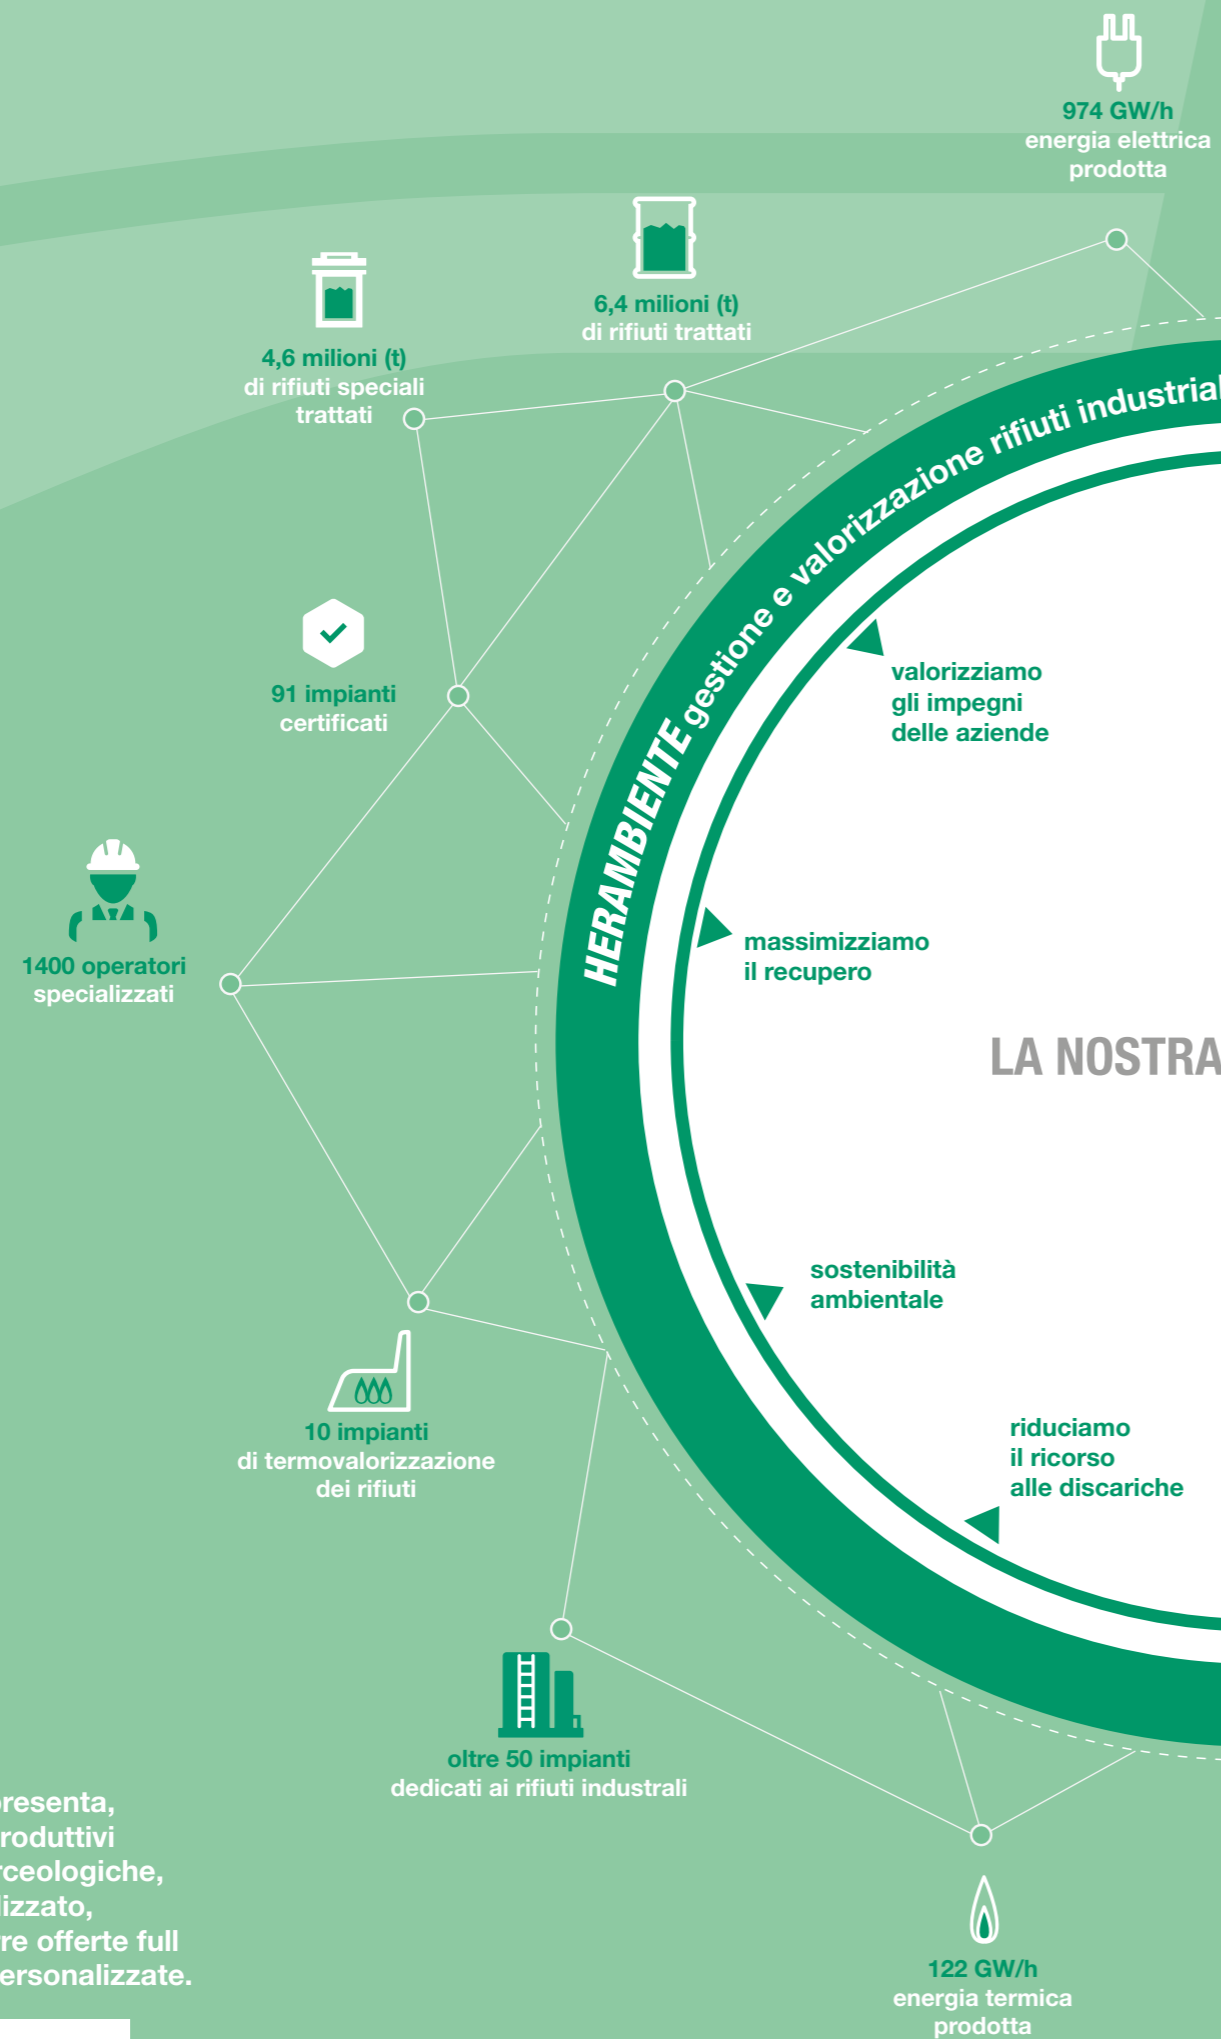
974 GW/h
energia elettrica prodotta

6,4 milioni (t)
di rifiuti trattati

4,6 milioni (t)
di rifiuti speciali trattati

HERAMBIENTE gestione e valorizzazione rifiuti industrial

91 impianti certificati

valorizziamo gli impegni delle aziende

1400 operatori specializzati

massimizziamo il recupero

LA NOSTRA

sostenibilità ambientale

riduciamo il ricorso alle discariche

10 impianti
di termovalorizzazione dei rifiuti

oltre 50 impianti
dedicati ai rifiuti industrali

resenta,
roduttivi
rceologiche,
izzato,
re offerte full
ersonalizzate.

122 GW/h
energia termica prodotta